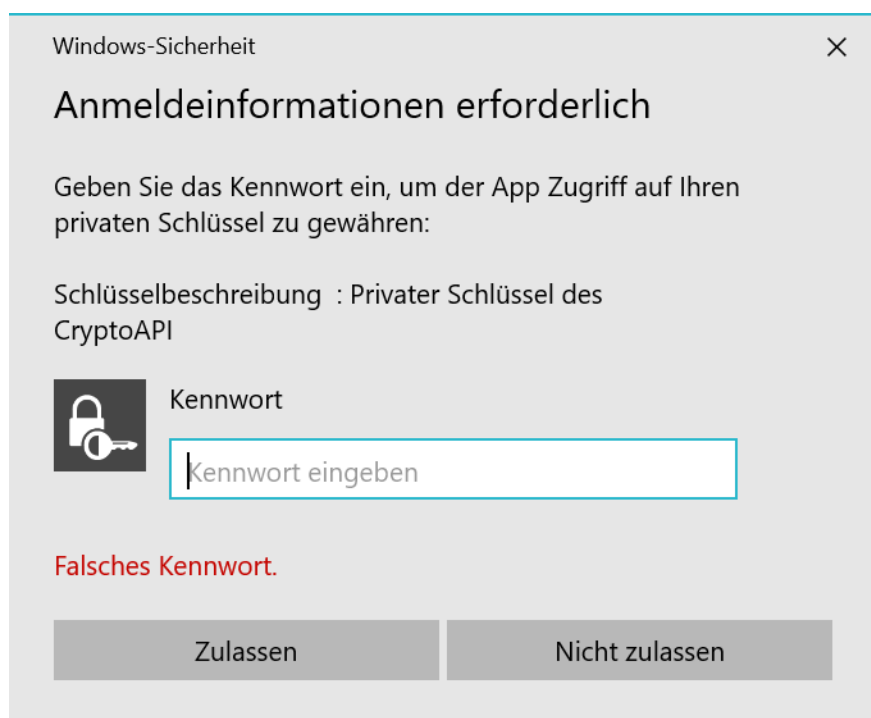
Windows-Sicherheit

×

Anmeldeinformationen erforderlich

Geben Sie das Kennwort ein, um der App Zugriff auf Ihren privaten Schlüssel zu gewähren:

Schlüsselbeschreibung : Privater Schlüssel des CryptoAPI

Kennwort

Kennwort eingeben

Falsches Kennwort.

Zulassen

Nicht zulassen